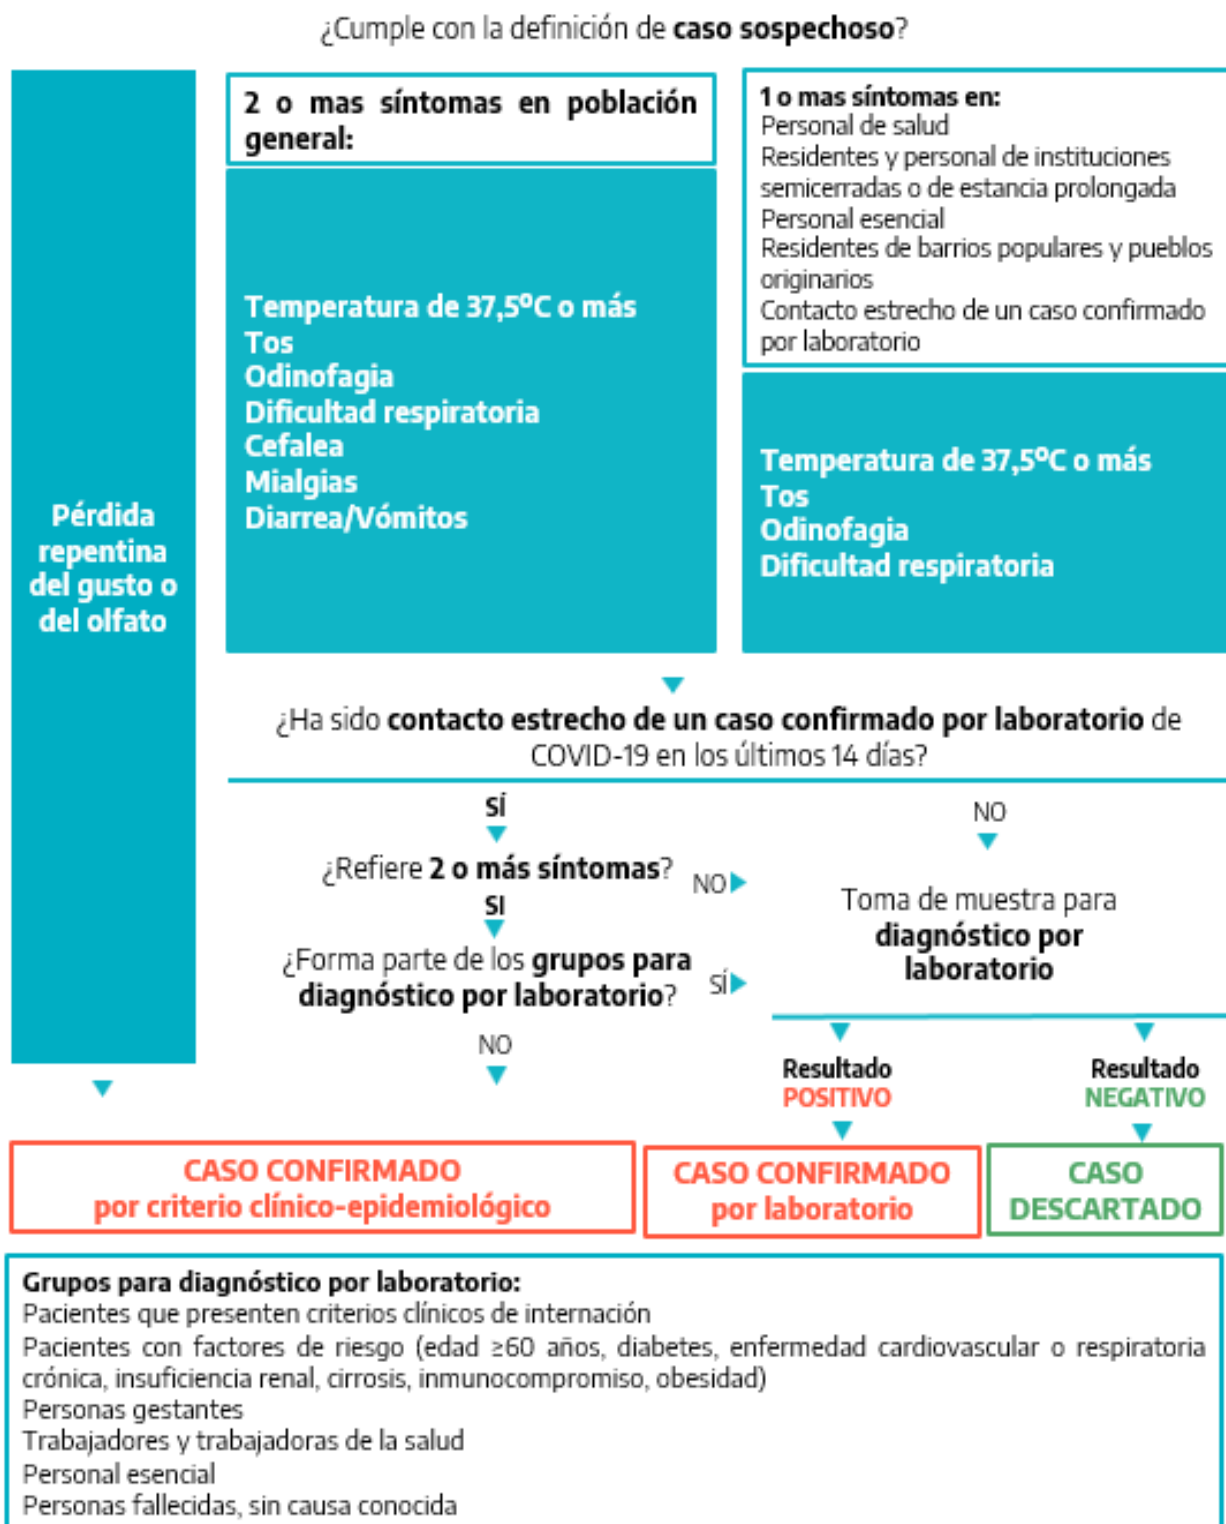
¿Cumple con la definición de **caso sospechoso**?

Pérdida repentina del gusto o del olfato

2 o mas síntomas en población general:

Temperatura de 37,5°C o más
Tos
Odinofagia
Dificultad respiratoria
Cefalea
Mialgias
Diarrea/Vómitos

1 o mas síntomas en:
Personal de salud
Residentes y personal de instituciones semicerradas o de estancia prolongada
Personal esencial
Residentes de barrios populares y pueblos originarios
Contacto estrecho de un caso confirmado por laboratorio

Temperatura de 37,5°C o más
Tos
Odinofagia
Dificultad respiratoria

¿Ha sido **contacto estrecho de un caso confirmado por laboratorio** de COVID-19 en los últimos 14 días?

SÍ

¿Refiere **2 o más síntomas**?

NO

SI

¿Forma parte de los **grupos para diagnóstico por laboratorio**?

SÍ

NO

NO

Toma de muestra para **diagnóstico por laboratorio**

Resultado POSITIVO

Resultado NEGATIVO

CASO CONFIRMADO por criterio clínico-epidemiológico

CASO CONFIRMADO por laboratorio

CASO DESCARTADO

Grupos para diagnóstico por laboratorio:
Pacientes que presenten criterios clínicos de internación
Pacientes con factores de riesgo (edad ≥60 años, diabetes, enfermedad cardiovascular o respiratoria crónica, insuficiencia renal, cirrosis, inmunocompromiso, obesidad)
Personas gestantes
Trabajadores y trabajadoras de la salud
Personal esencial
Personas fallecidas, sin causa conocida